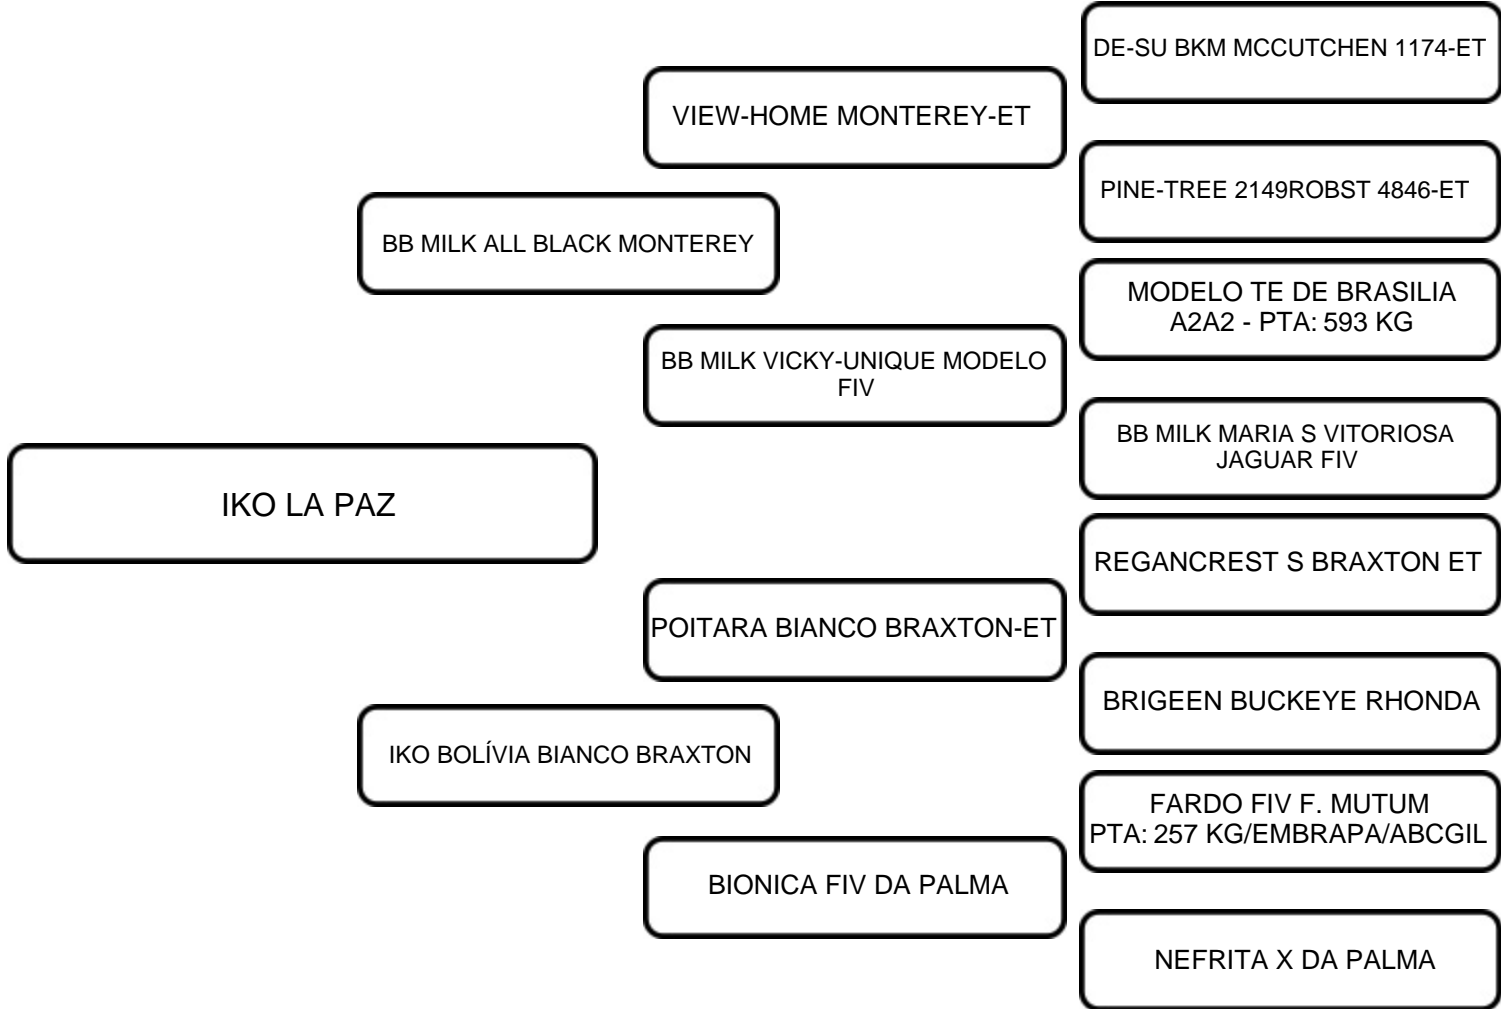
DE-SU BKM MCCUTCHEN 1174-ET

VIEW-HOME MONTEREY-ET

PINE-TREE 2149ROBST 4846-ET

BB MILK ALL BLACK MONTEREY

MODELO TE DE BRASILIA A2A2 - PTA: 593 KG

BB MILK VICKY-UNIQUE MODELO FIV

BB MILK MARIA S VITORIOSA JAGUAR FIV

IKO LA PAZ

REGANCREST S BRAXTON ET

POITARA BIANCO BRAXTON-ET

BRIGEEN BUCKEYE RHONDA

IKO BOLÍVIA BIANCO BRAXTON

FARDO FIV F. MUTUM PTA: 257 KG/EMBRAPA/ABCGIL

BIONICA FIV DA PALMA

NEFRITA X DA PALMA